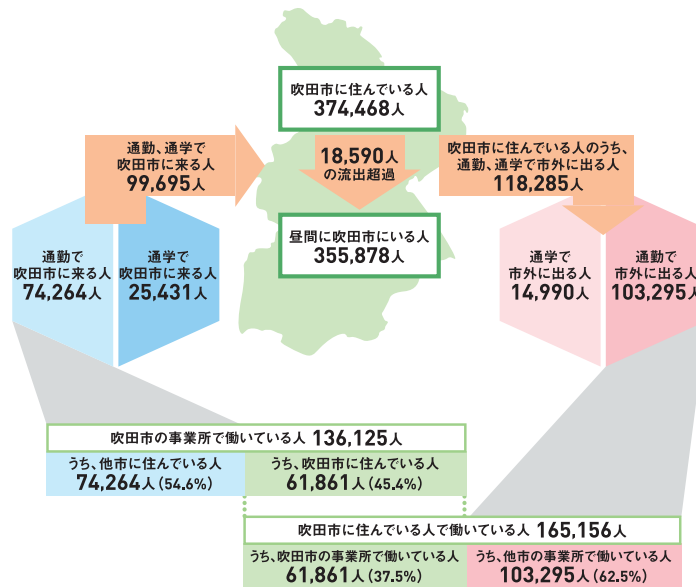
吹田市に住んでいる人
374,468人

通勤、通学で
吹田市に来る人
99,695人

18,590人
の流出超過

吹田市に住んでいる人のうち、
通勤、通学で市外に出る人
118,285人

昼間に吹田市にいる人
355,878人

通勤で
吹田市に来る人
74,264人

通学で
吹田市に来る人
25,431人

通学で
市外に出る人
14,990人

通勤で
市外に出る人
103,295人

吹田市の事業所で働いている人 136,125人

うち、他市に住んでいる人
74,264人（54.6%）

うち、吹田市に住んでいる人
61,861人（45.4%）

吹田市に住んでいる人で働いている人 165,156人

うち、吹田市の事業所で働いている人
61,861人（37.5%）

うち、他市の事業所で働いている人
103,295人（62.5%）